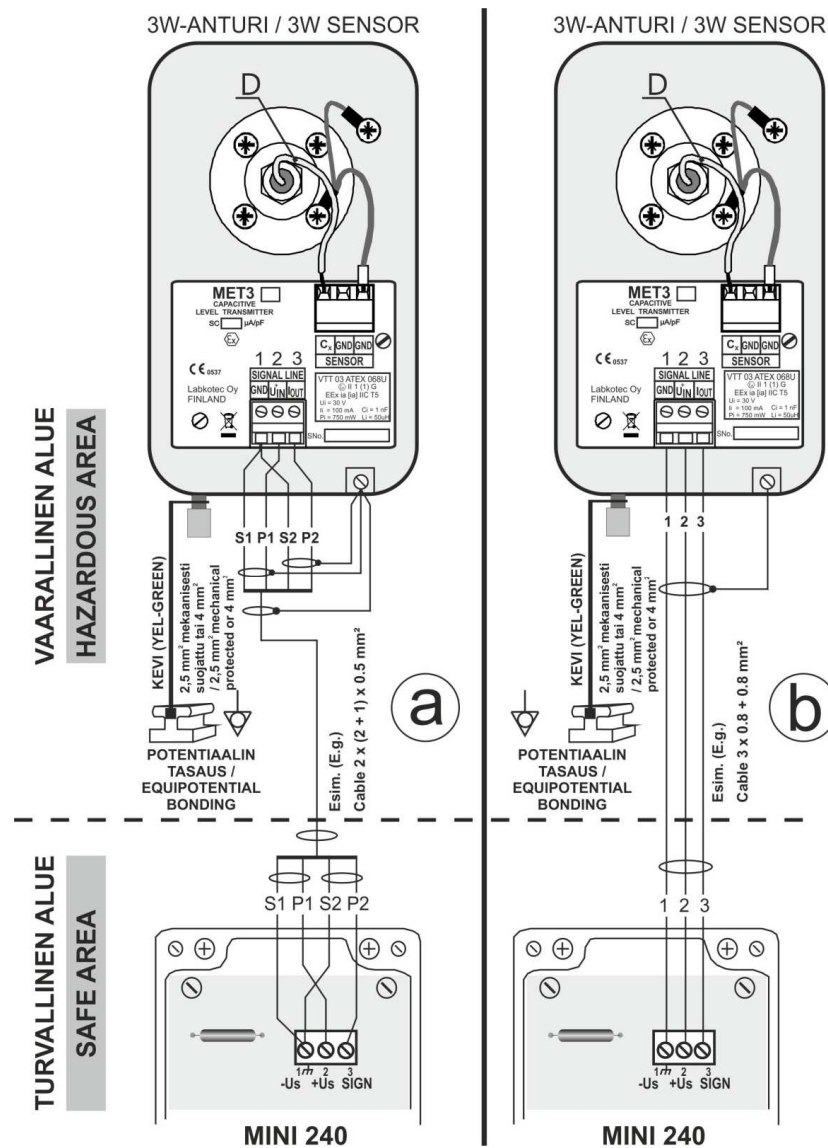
VAARALLINEN ALUE
HAZARDOUS AREA

TURVALLINEN ALUE
SAFE AREA

3W-ANTURI / 3W SENSOR

D

MET3
CAPACITIVE LEVEL TRANSMITTER
SC μA/pF

$C_x$ GND GND
SENSOR

CE 0537
Labkotec Oy FINLAND

1 2 3
SIGNAL LINE
GND $U_{IN}$ $I_{OUT}$

VTT 03 ATEX 068U
II 1 (1) G
EEx ia [ia] IIC T5
Ui = 30 V
Ii = 100 mA Ci = 1 nF
Pi = 750 mW Li = 50uH

SNo.

S1 P1 S2 P2

KEVI (YEL-GREEN)
2,5 mm² mekaanisesti suojattu tai 4 mm² / 2,5 mm² mechanical protected or 4 mm²

Esim. (E.g.)
Cable 2 x (2 + 1) x 0.5 mm²

a

POTENTIAALIN TASAUS / EQUIPOTENTIAL BONDING

S1 P1 S2 P2

1 2 3
-Us +Us SIGN

MINI 240

3W-ANTURI / 3W SENSOR

D

MET3
CAPACITIVE LEVEL TRANSMITTER
SC μA/pF

$C_x$ GND GND
SENSOR

CE 0537
Labkotec Oy FINLAND

1 2 3
SIGNAL LINE
GND $U_{IN}$ $I_{OUT}$

VTT 03 ATEX 068U
II 1 (1) G
EEx ia [ia] IIC T5
Ui = 30 V
Ii = 100 mA Ci = 1 nF
Pi = 750 mW Li = 50uH

SNo.

1 2 3

KEVI (YEL-GREEN)
2,5 mm² mekaanisesti suojattu tai 4 mm² / 2,5 mm² mechanical protected or 4 mm²

Esim. (E.g.)
Cable 3 x 0.8 + 0.8 mm²

b

POTENTIAALIN TASAUS / EQUIPOTENTIAL BONDING

1 2 3

1 2 3
-Us +Us SIGN

MINI 240